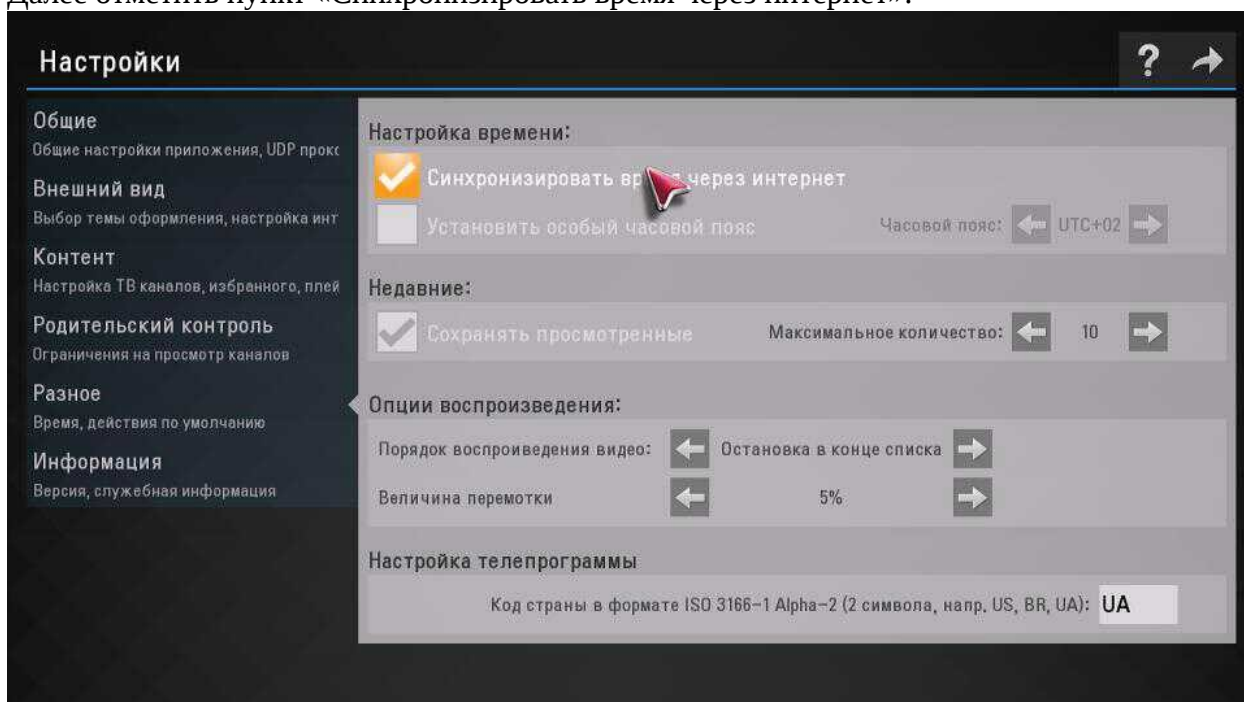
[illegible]

Настройки

?

Общие
Общие настройки приложения, UDP прокс
Внешний вид
Выбор темы оформления, настройка инт
Контент
Настройка ТВ каналов, избранного, плей
Родительский контроль
Ограничения на просмотр каналов
Разное
Время, действия по умолчанию
Информация
Версия, служебная информация

Настройка времени:
Синхронизировать вр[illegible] через интернет
Установить особый часовой пояс
Часовой пояс: UTC+02

Недавние:
Сохранять просмотренные
Максимальное количество: 10

Опции воспроизведения:
Порядок воспроиведения видео: Остановка в конце списка
Величина перемотки 5%

Настройка телепрограммы
Код страны в формате ISO 3166-1 Alpha-2 (2 символа, напр. US, BR, UA): UA